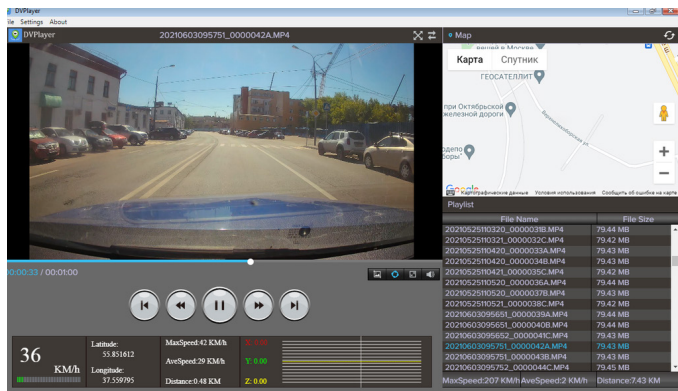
DVPlayer
le Settings About
DVPlayer
20210603095751_0000042A.MP4
Map
Карта Спутник
вешей в Москве
ГЕОСАТЕЛЛИТ
при Октябрьской железной дороги
Google Картографические данные Условия использования Сообщить об ошибке на карте
Playlist
00:00:33 / 00:01:00

| File Name | File Size |
|---|---|
| 20210525110320_0000031B.MP4 | 79.44 MB |
| 20210525110321_0000032C.MP4 | 79.42 MB |
| 20210525110420_0000033A.MP4 | 79.44 MB |
| 20210525110420_0000034B.MP4 | 79.43 MB |
| 20210525110421_0000035C.MP4 | 79.42 MB |
| 20210525110520_0000036A.MP4 | 79.44 MB |
| 20210525110520_0000037B.MP4 | 79.43 MB |
| 20210525110521_0000038C.MP4 | 79.42 MB |
| 20210603095651_0000039A.MP4 | 79.44 MB |
| 20210603095652_0000040B.MP4 | 79.44 MB |
| 20210603095652_0000041C.MP4 | 79.43 MB |
| 20210603095751_0000042A.MP4 | 79.43 MB |
| 20210603095751_0000043B.MP4 | 79.43 MB |
| 20210603095752_0000044C.MP4 | 79.45 MB |

36 KM/h
Latitude: 55.851612
Longitude: 37.559795
MaxSpeed:42 KM/h
AveSpeed:29 KM/h
Distance:0.48 KM
X: 0.00
Y: 0.00
Z: 0.00
MaxSpeed:207 KM/h AveSpeed:2 KM/h Distance:7.43 KM